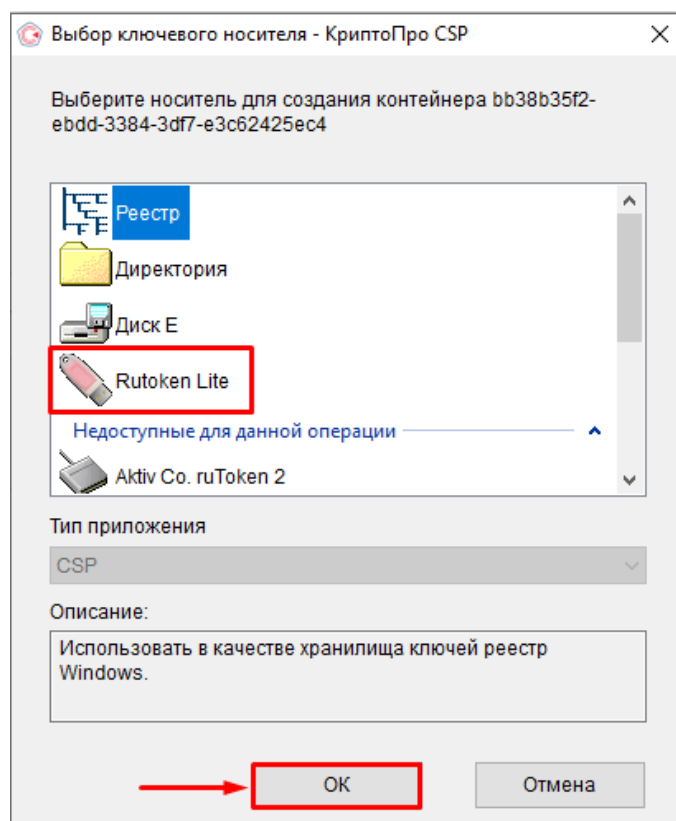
Выбор ключевого носителя - КриптоПро CSP

Выберите носитель для создания контейнера bb38b35f2-ebdd-3384-3df7-e3c62425ec4

Реестр

Директория

Диск E

Rutoken Lite

Недоступные для данной операции

Aktiv Co. ruToken 2

Тип приложения

CSP

Описание:

Использовать в качестве хранилища ключей реестр Windows.

ОК

Отмена